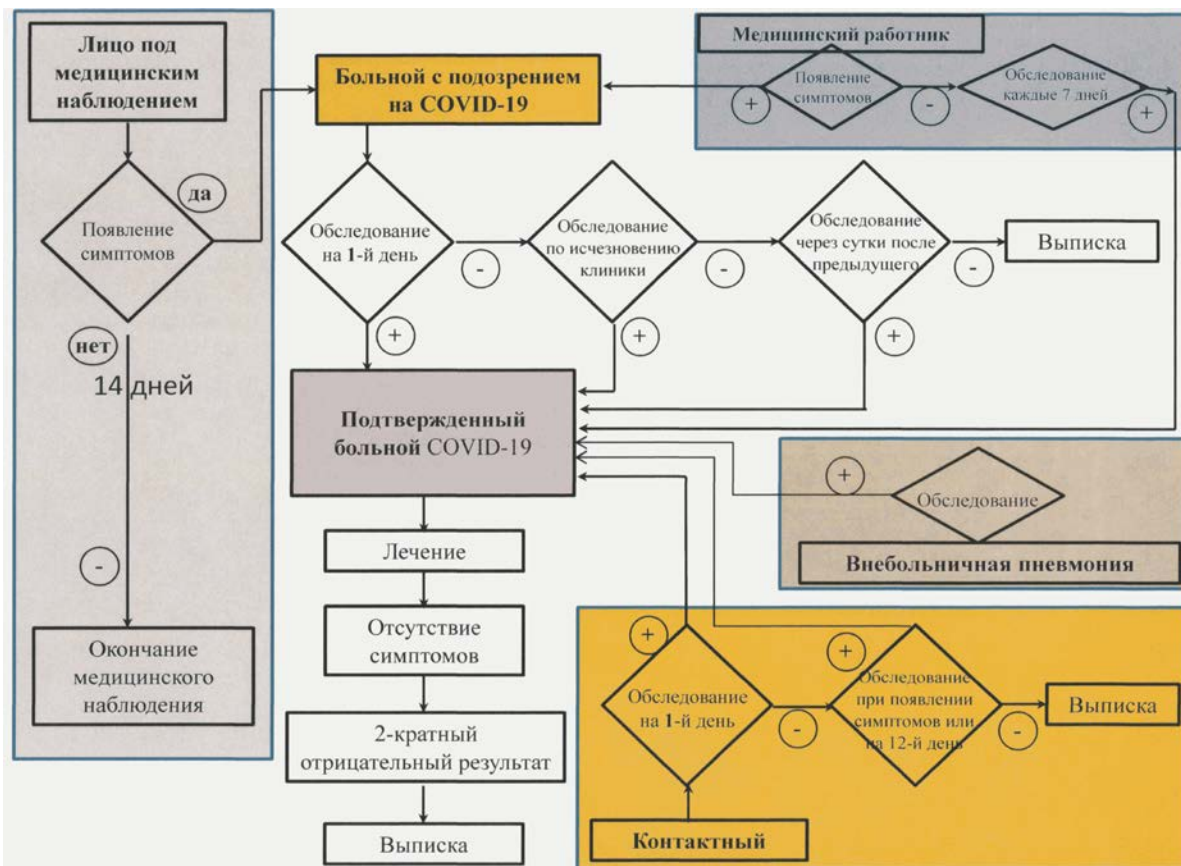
Лицо под медицинским наблюдением

Появление симптомов

да

нет

14 дней

-

Окончание медицинского наблюдения

Больной с подозрением на COVID-19

Медицинский работник

+

Появление симптомов

-

Обследование каждые 7 дней

+

Обследование на 1-й день

-

Обследование по исчезновению клиники

-

Обследование через сутки после предыдущего

-

Выписка

+

+

+

Подтвержденный больной COVID-19

+

Обследование

Внебольничная пневмония

Лечение

Отсутствие симптомов

2-кратный отрицательный результат

Выписка

+

Обследование на 1-й день

-

+

Обследование при появлении симптомов или на 12-й день

-

Выписка

Контактный